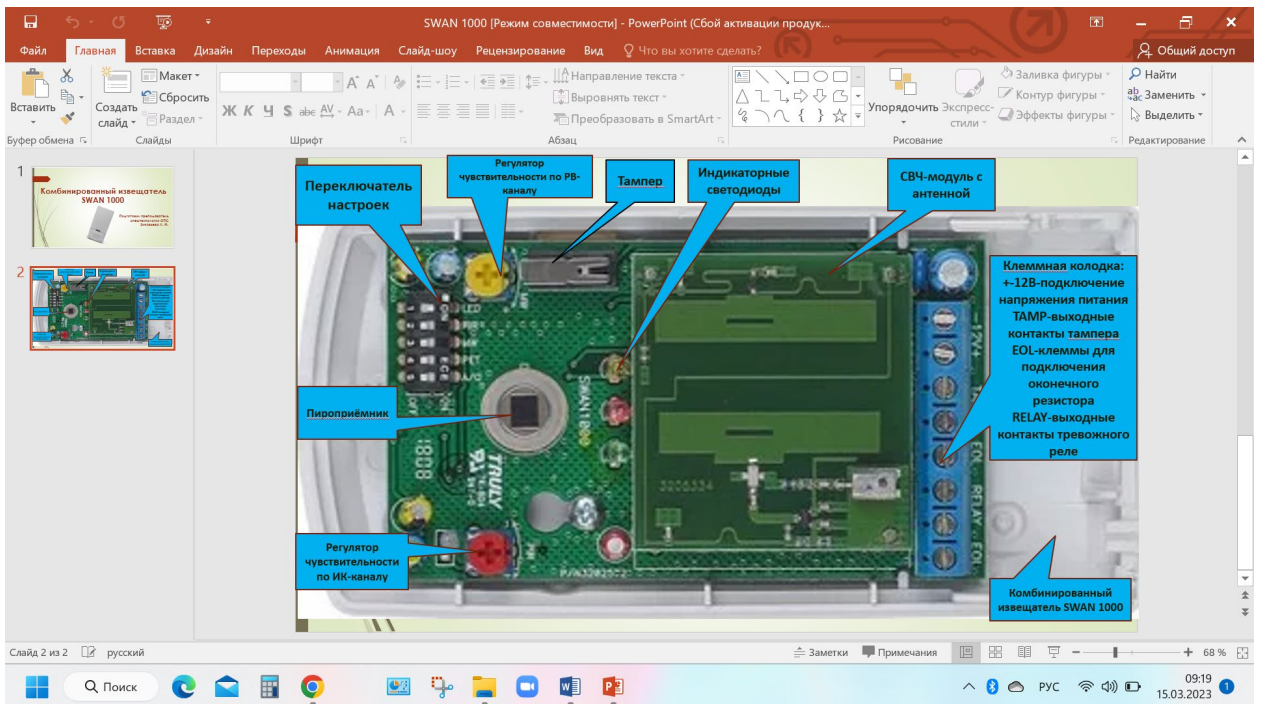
SWAN 1000 [Режим совместимости] - PowerPoint (Сбой активации продук...

Файл Главная Вставка Дизайн Переходы Анимация Слайд-шоу Рецензирование Вид Что вы хотите сделать? Общий доступ

Вставить Создать слайд Макет Сбросить Раздел Направление текста Выровнять текст Преобразовать в SmartArt Упорядочить Экспресс-стили Заливка фигуры Контур фигуры Эффекты фигуры Найти Заменить Выделить

Буфер обмена Слайды Шрифт Абзац Рисование Редактирование

1
Комбинированный извещатель SWAN 1000

2

Переключатель настроек

Регулятор чувствительности по РВ-каналу

Тампер

Индикаторные светодиоды

СВЧ-модуль с антенной

Клеммная колодка: +-12В-подключение напряжения питания TAMP-выходные контакты тампера EOL-клеммы для подключения оконечного резистора RELAY-выходные контакты тревожного реле

Пироприёмник

Регулятор чувствительности по ИК-каналу

Комбинированный извещатель SWAN 1000

SWAN1000
TRULY
TAMP
EOL
RELAY

Слайд 2 из 2 русский Заметки Примечания 68 %

Поиск

РУС 09:19 15.03.2023